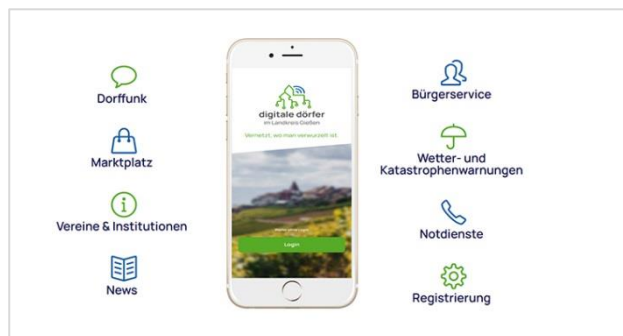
Dorffunk

Marktplatz

Vereine & Institutionen

News

digitale dörfer
im Landkreis Gießen

Vernetzt, wo man verwurzelt ist.

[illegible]

Login

Bürgerservice

Wetter- und Katastrophenwarnungen

Notdienste

Registrierung